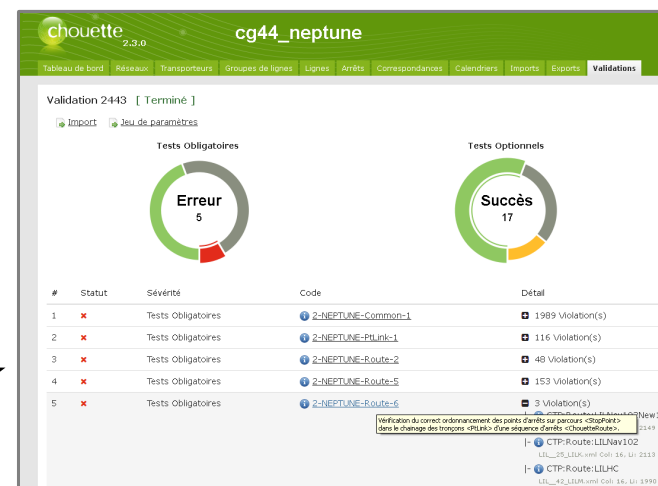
chouette 2.3.0

cg44_neptune

Tableau de bord | Réseaux | Transporteurs | Groupes de lignes | Lignes | Arrêts | Correspondances | Calendriers | Imports | Exports | Validations

Validation 2443 [ Terminé ]

Import Jeu de paramètres

Tests Obligatoires

Erreur
5

Tests Optionnels

Succès
17

| # | Statut | Sévérité | Code | Détail |
|---|---|---|---|---|
| 1 | ✖ | Tests Obligatoires | 2-NEPTUNE-Common-1 | 1989 Violation(s) |
| 2 | ✖ | Tests Obligatoires | 2-NEPTUNE-PtLink-1 | 116 Violation(s) |
| 3 | ✖ | Tests Obligatoires | 2-NEPTUNE-Route-2 | 48 Violation(s) |
| 4 | ✖ | Tests Obligatoires | 2-NEPTUNE-Route-5 | 153 Violation(s) |
| 5 | ✖ | Tests Obligatoires | 2-NEPTUNE-Route-6 | 3 Violation(s) |

Vérification du correct ordonnancement des points d'arrêts sur parcours <StopPoint> dans le chainage des tronçons <PtLink> d'une séquence d'arrêts <ChouetteRoute>.

|- CTP:Route:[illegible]
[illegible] 2149

|- CTP:Route:LILNav102
LIL__25_LILK.xml Col: 16, Li: 2113

|- CTP:Route:LILHC
LIL__42_LILM.xml Col: 16, Li: 1990